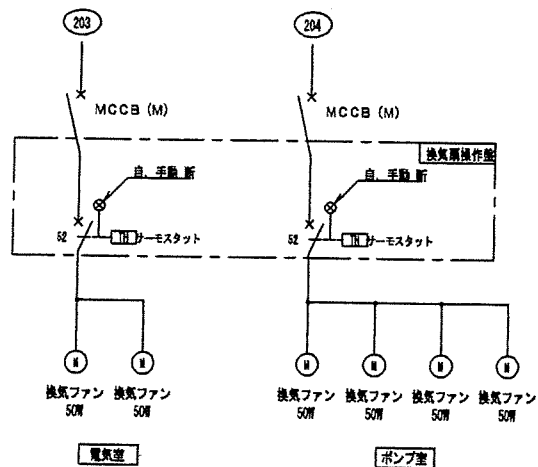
203

MCCB (M)

自、手動 断

52

TH サーモスタット

M

M

換気ファン 50W

換気ファン 50W

電気室

204

MCCB (M)

換気扇操作盤

自、手動 断

52

TH サーモスタット

M

M

M

M

換気ファン 50W

換気ファン 50W

換気ファン 50W

換気ファン 50W

ポンプ室